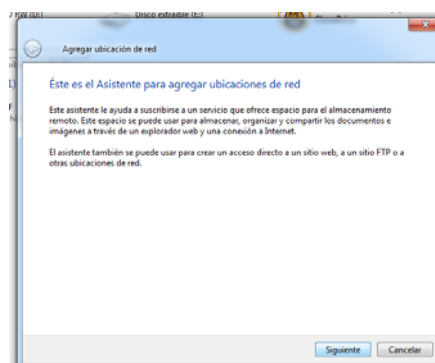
Disco extraíble (E:)

Agregar ubicación de red

Éste es el Asistente para agregar ubicaciones de red

Este asistente le ayuda a suscribirse a un servicio que ofrece espacio para el almacenamiento remoto. Este espacio se puede usar para almacenar, organizar y compartir los documentos e imágenes a través de un explorador web y una conexión a Internet.

El asistente también se puede usar para crear un acceso directo a un sitio web, a un sitio FTP o a otras ubicaciones de red.

Siguiente Cancelar